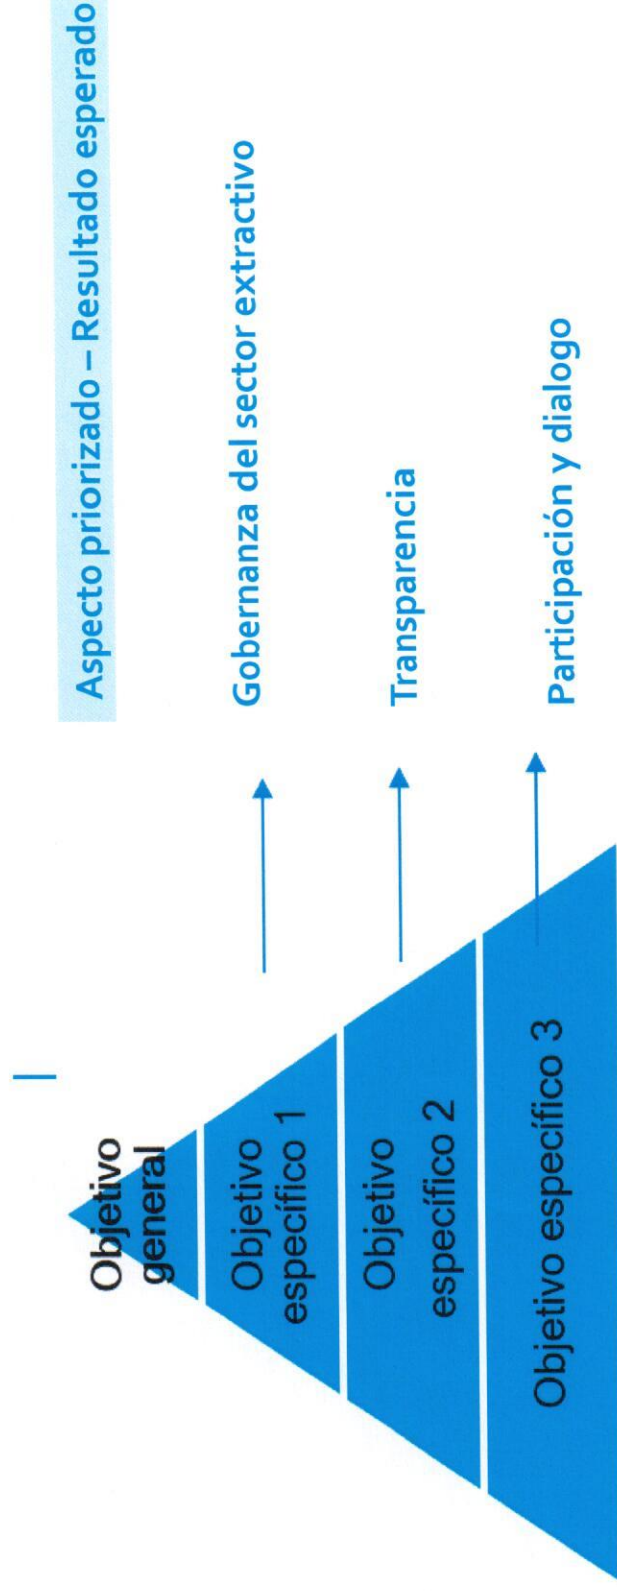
Objetivo general

Objetivo específico 1

Objetivo específico 2

Objetivo específico 3

Aspecto priorizado – Resultado esperado

Gobernanza del sector extractivo

Transparencia

Participación y dialogo